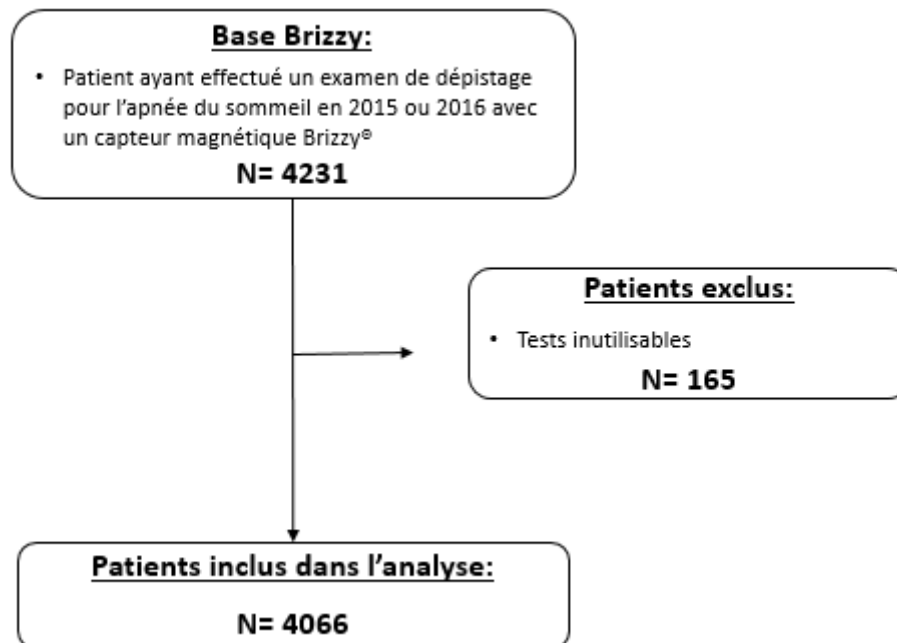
Base Brizzy:

• Patient ayant effectué un examen de dépistage pour l'apnée du sommeil en 2015 ou 2016 avec un capteur magnétique Brizzy®

N= 4231

Patients exclus:

• Tests inutilisables

N= 165

Patients inclus dans l'analyse:

N= 4066